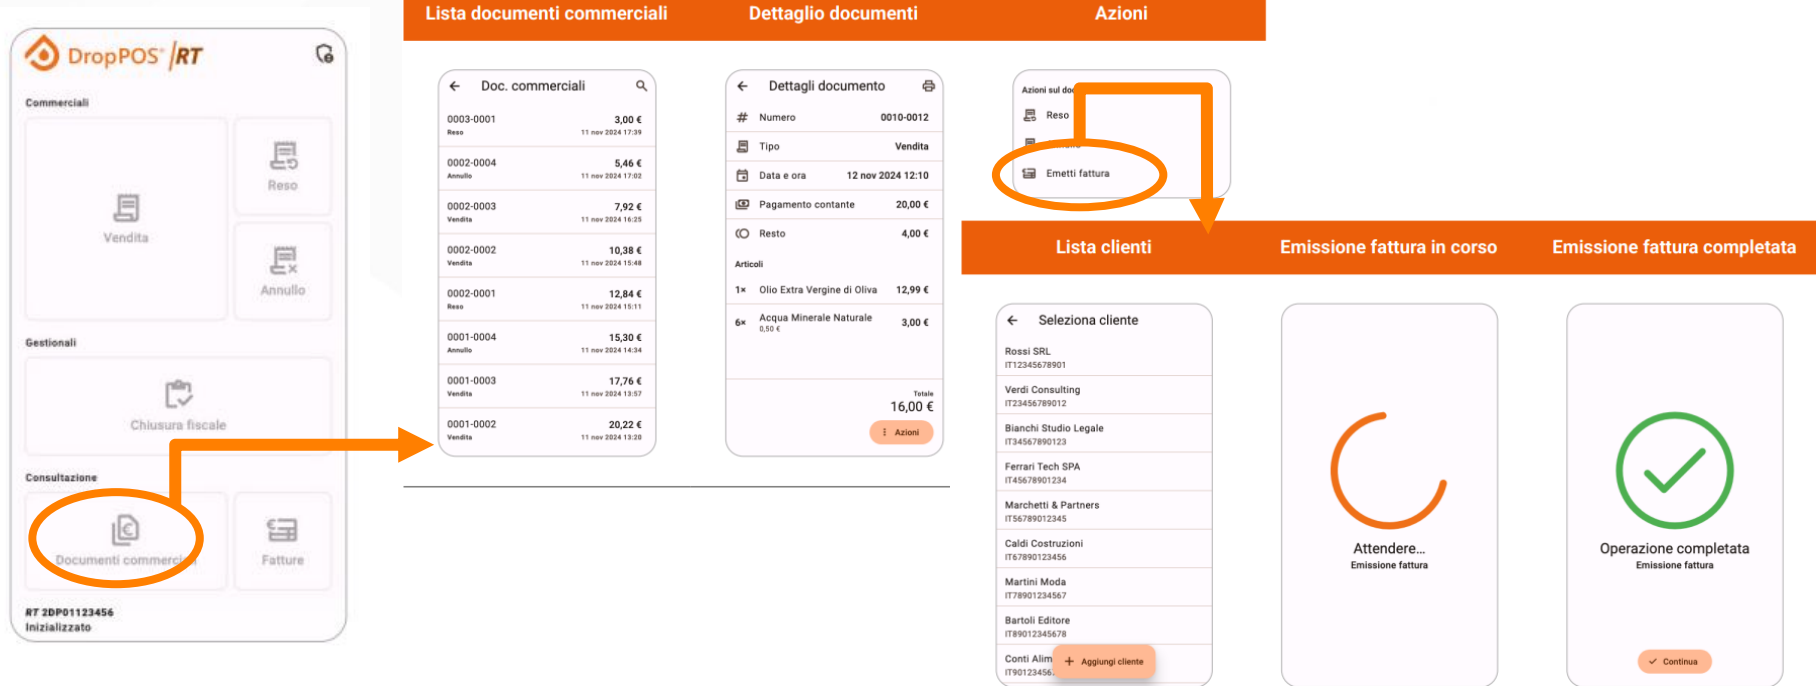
DropPOS /RT

Commerciali

Vendita

Reso

Annullo

Gestionali

Chiusura fiscale

Consultazione

Documenti commerciali

Fatture

RT 2DP01123456
Inizializzato

Lista documenti commerciali

Dettaglio documenti

Azioni

Doc. commerciali

| | |
|---|---|
| 0003-0001 Reso | 3,00 € 11 nov 2024 17:39 |
| 0002-0004 Annullo | 5,46 € 11 nov 2024 17:02 |
| 0002-0003 Vendita | 7,92 € 11 nov 2024 16:25 |
| 0002-0002 Vendita | 10,38 € 11 nov 2024 15:48 |
| 0002-0001 Reso | 12,84 € 11 nov 2024 15:11 |
| 0001-0004 Annullo | 15,30 € 11 nov 2024 14:34 |
| 0001-0003 Vendita | 17,76 € 11 nov 2024 13:57 |
| 0001-0002 Vendita | 20,22 € 11 nov 2024 13:20 |

Dettagli documento

| | |
|---|---|
| Numero | 0010-0012 |
| Tipo | Vendita |
| Data e ora | 12 nov 2024 12:10 |
| Pagamento contante | 20,00 € |
| Resto | 4,00 € |

Articoli

| | | |
|---|---|---|
| 1× | Olio Extra Vergine di Oliva | 12,99 € |
| 6× | Acqua Minerale Naturale 0,50 € | 3,00 € |

Totale
16,00 €

Azioni

Azioni sul do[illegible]

Reso

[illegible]

Emetti fattura

Lista clienti

Emissione fattura in corso

Emissione fattura completata

Seleziona cliente

Rossi SRL
IT12345678901

Verdi Consulting
IT23456789012

Bianchi Studio Legale
IT34567890123

Ferrari Tech SPA
IT45678901234

Marchetti & Partners
IT56789012345

Caldi Costruzioni
IT67890123456

Martini Moda
IT78901234567

Bartoli Editore
IT89012345678

Conti Alim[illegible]
IT90123456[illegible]

Aggiungi cliente

Attendere...
Emissione fattura

Operazione completata
Emissione fattura

Continua